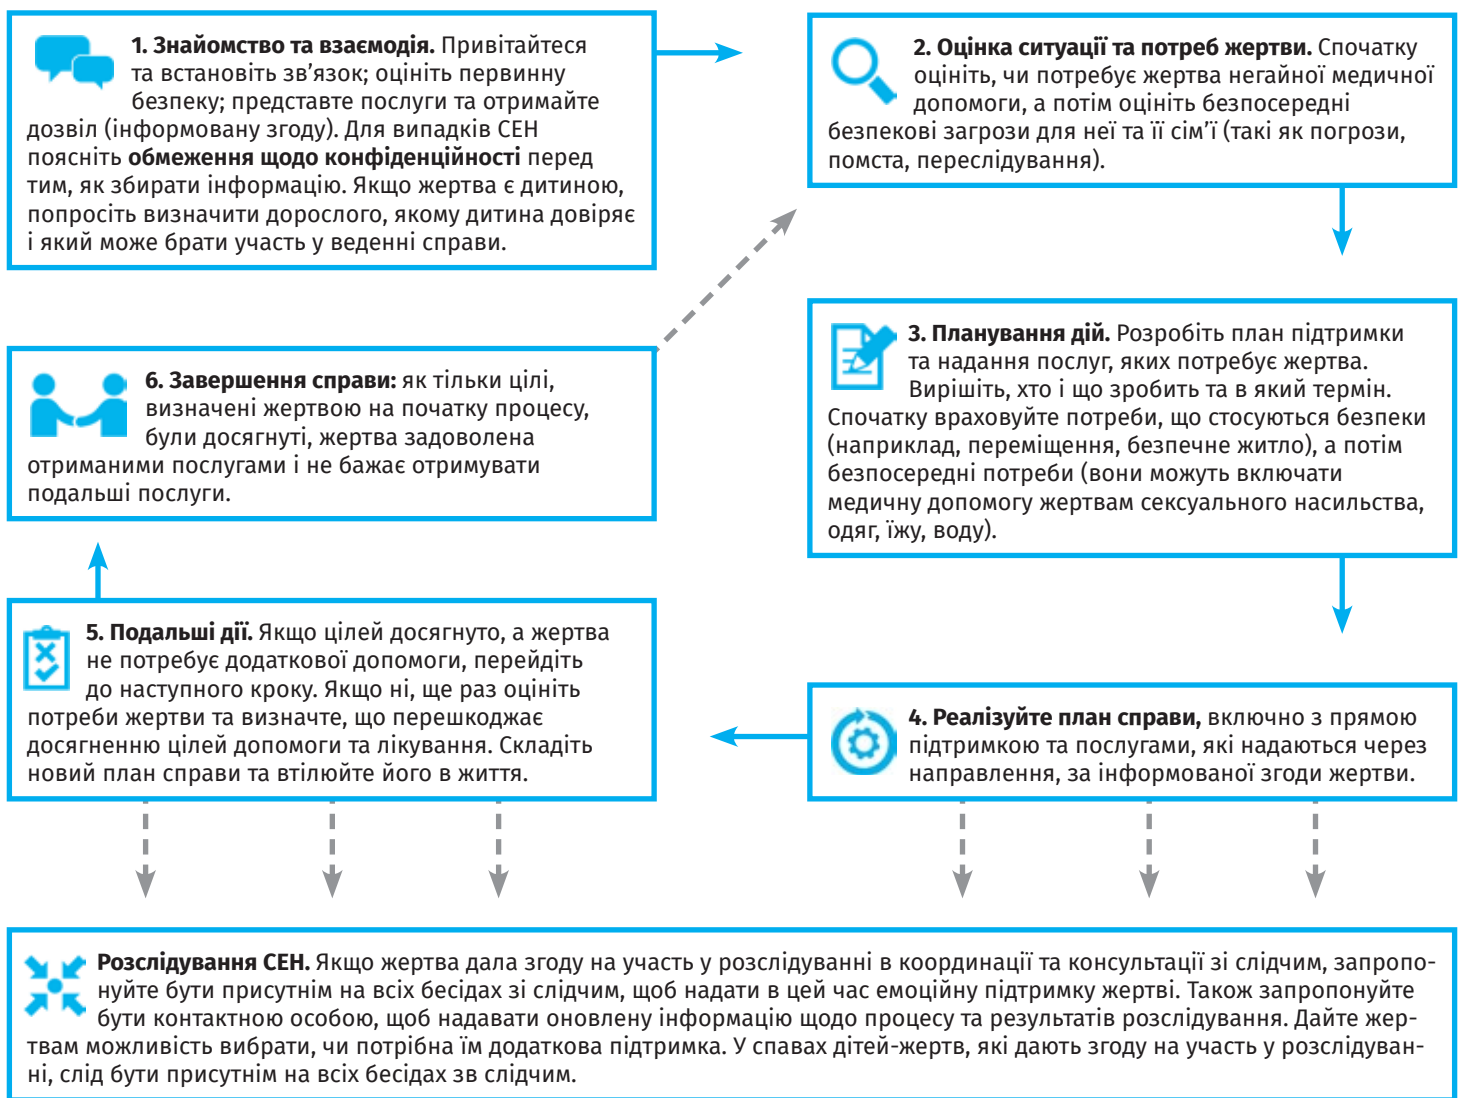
**1. Знайомство та взаємодія.** Привітайтеся та встановіть зв'язок; оцініть первинну безпеку; представте послуги та отримайте дозвіл (інформовану згоду). Для випадків СЕН поясніть **обмеження щодо конфіденційності** перед тим, як збирати інформацію. Якщо жертва є дитиною, попросіть визначити дорослого, якому дитина довіряє і який може брати участь у веденні справи.

**2. Оцінка ситуації та потреб жертви.** Спочатку оцініть, чи потребує жертва негайної медичної допомоги, а потім оцініть безпосередні безпекові загрози для неї та її сім'ї (такі як погрози, помста, переслідування).

**3. Планування дій.** Розробіть план підтримки та надання послуг, яких потребує жертва. Вирішіть, хто і що зробить та в який термін. Спочатку враховуйте потреби, що стосуються безпеки (наприклад, переміщення, безпечне житло), а потім безпосередні потреби (вони можуть включати медичну допомогу жертвам сексуального насильства, одяг, їжу, воду).

**4. Реалізуйте план справи,** включно з прямою підтримкою та послугами, які надаються через направлення, за інформованої згоди жертви.

**5. Подальші дії.** Якщо цілей досягнуто, а жертва не потребує додаткової допомоги, перейдіть до наступного кроку. Якщо ні, ще раз оцініть потреби жертви та визначте, що перешкоджає досягненню цілей допомоги та лікування. Складіть новий план справи та втілюйте його в життя.

**6. Завершення справи:** як тільки цілі, визначені жертвою на початку процесу, були досягнуті, жертва задоволена отриманими послугами і не бажає отримувати подальші послуги.

**Розслідування СЕН.** Якщо жертва дала згоду на участь у розслідуванні в координації та консультації зі слідчим, запропонуйте бути присутнім на всіх бесідах зі слідчим, щоб надати в цей час емоційну підтримку жертві. Також запропонуйте бути контактною особою, щоб надавати оновлену інформацію щодо процесу та результатів розслідування. Дайте жертвам можливість вибрати, чи потрібна їм додаткова підтримка. У справах дітей-жертв, які дають згоду на участь у розслідуванні, слід бути присутнім на всіх бесідах зв слідчим.